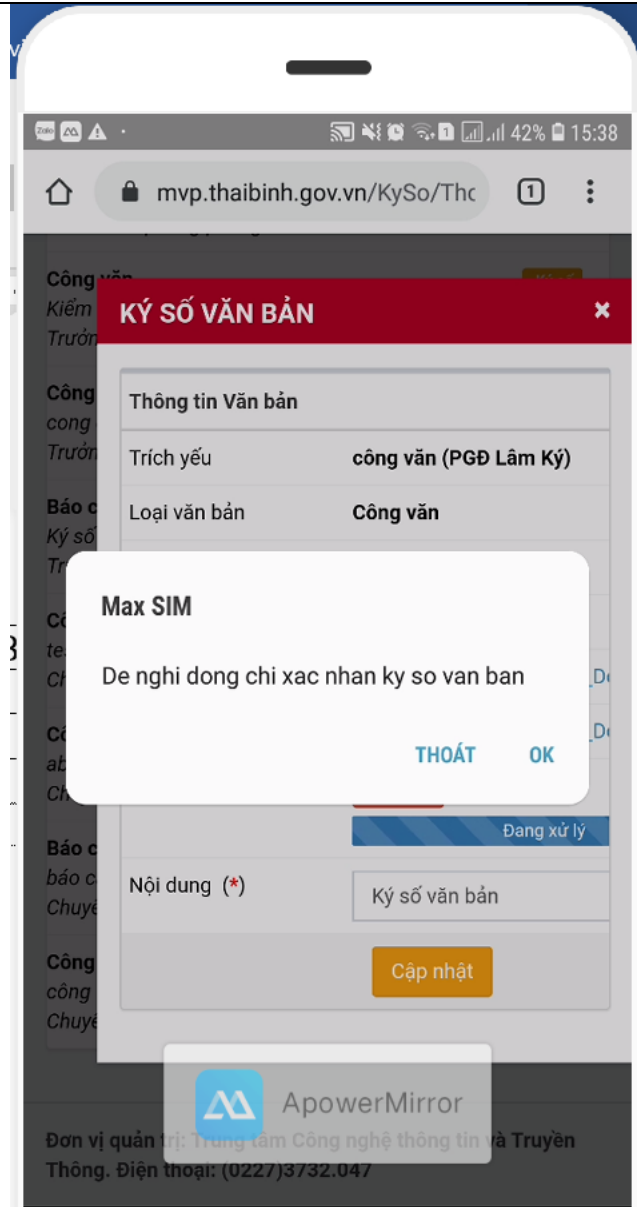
Zalo
42% 15:38

mvp.thaibinh.gov.vn/KySo/Thc

1

Công văn
Kiểm
Trưởn

Công
cong
Trưởn

Báo c
Ký số
Tr

Cô
te
Ch

Cô
ab
Ch

Báo c
báo c
Chuye

Công
công
Chuye

KÝ SỐ VĂN BẢN

×

Thông tin Văn bản

| Trích yếu | công văn (PGĐ Lâm Ký) |
|---|---|
| Loại văn bản | Công văn |

_De
_De

Đang xử lý

Nội dung (*)

Ký số văn bản

Cập nhật

Max SIM

De nghi dong chi xac nhan ky so van ban

THOÁT

OK

ApowerMirror

Đơn vị quản trị: Trung tâm Công nghệ thông tin và Truyền Thông. Điện thoại: (0227)3732.047